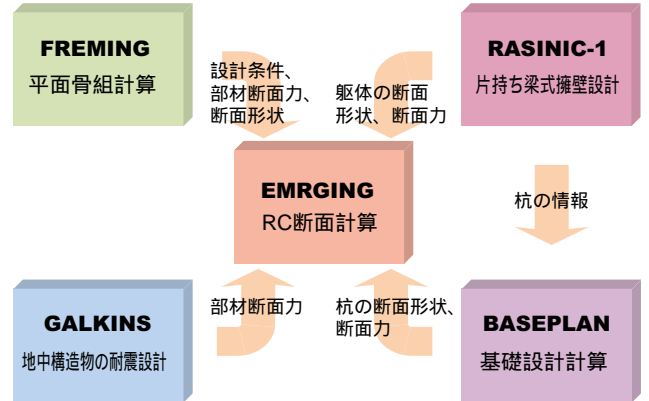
FREMING
平面骨組計算

設計条件、
部材断面力、
断面形状

躯体の断面
形状、断面力

RASINIC-1
片持ち梁式擁壁設計

EMRGING
RC断面計算

杭の情報

部材断面力

杭の断面形状、
断面力

GALKINS
地中構造物の耐震設計

BASEPLAN
基礎設計計算